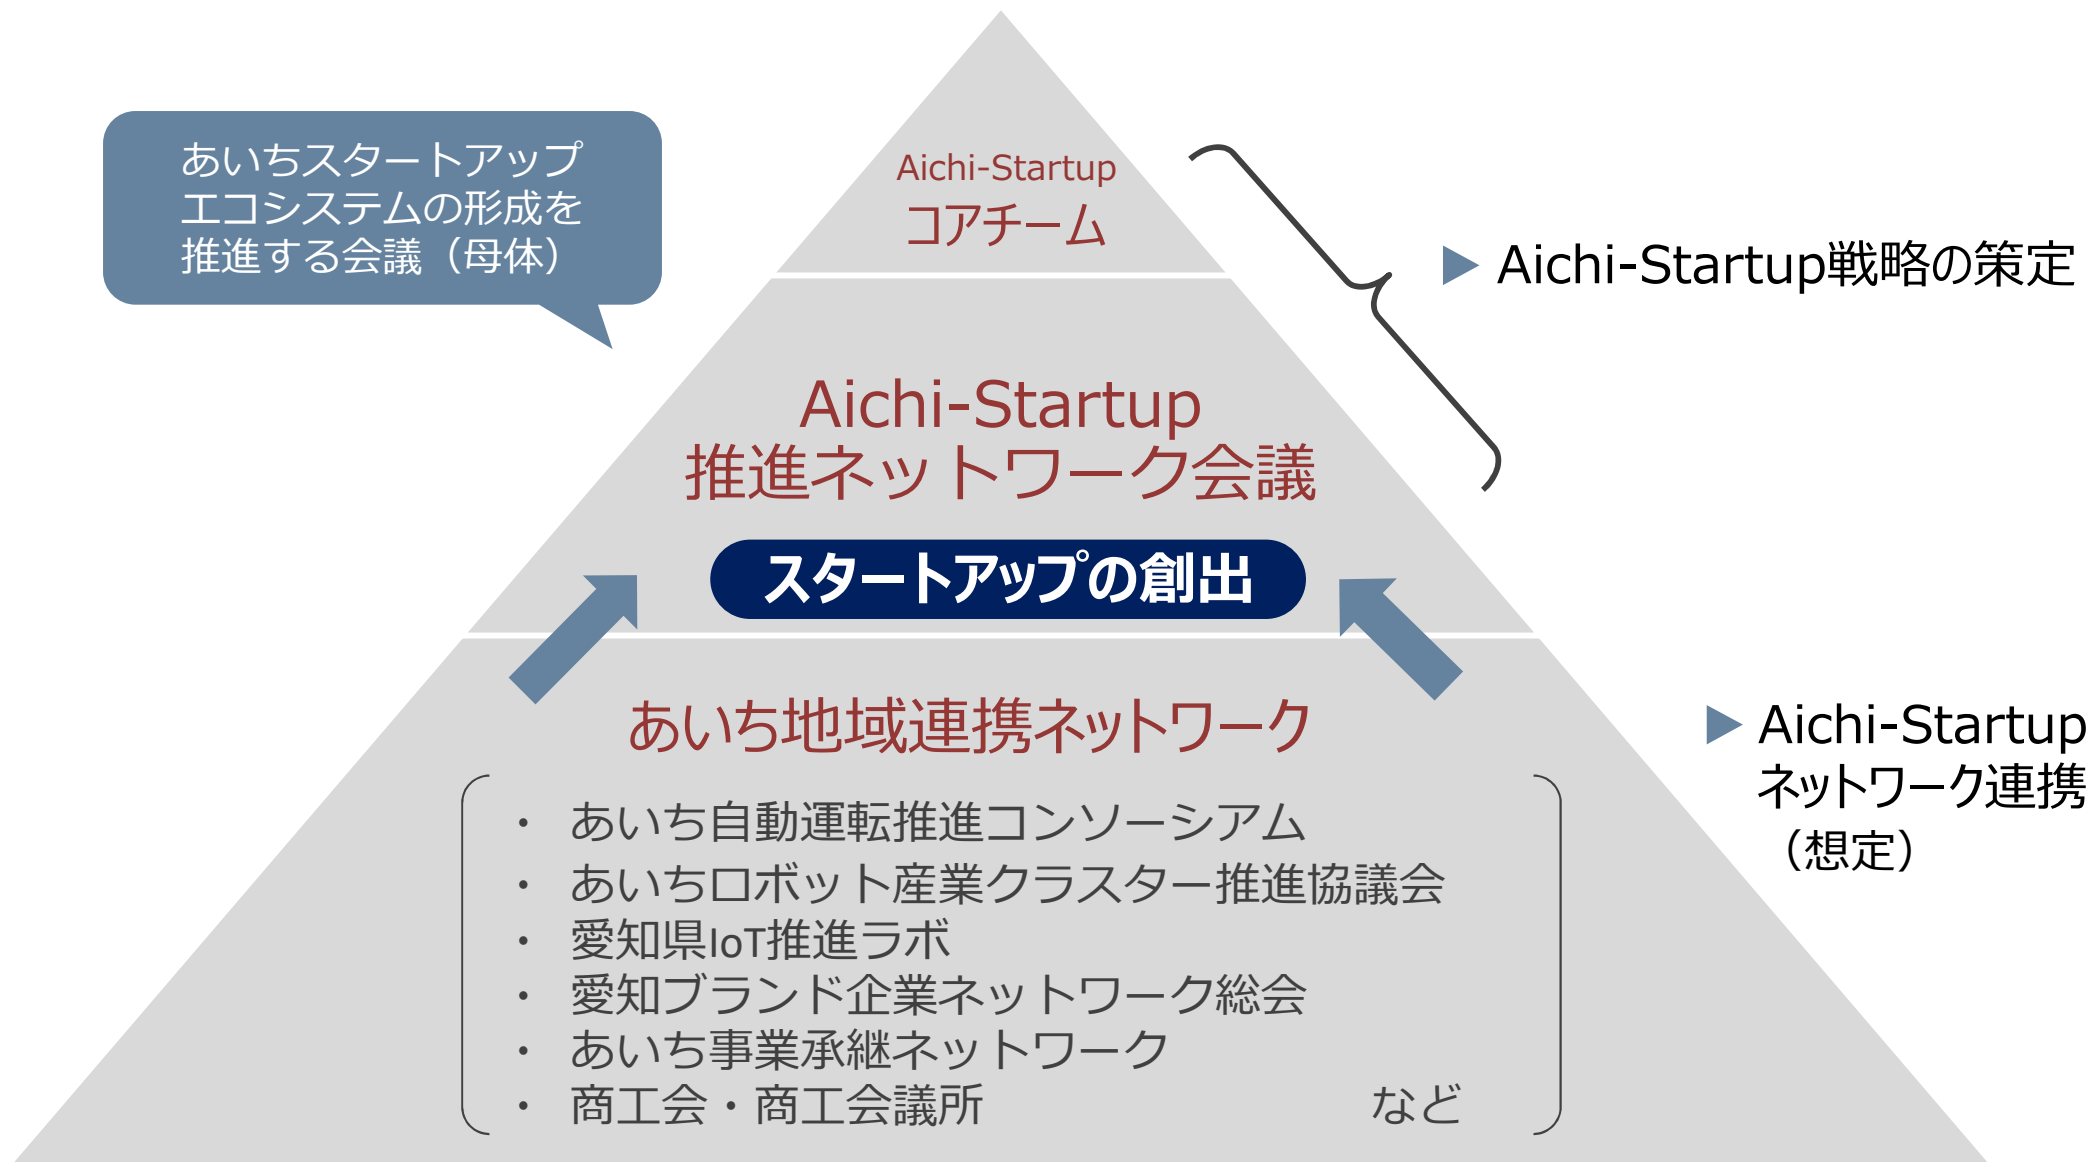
あいちスタートアップエコシステムの形成を推進する会議（母体）

Aichi-Startup
コアチーム

▶ Aichi-Startup戦略の策定

Aichi-Startup
推進ネットワーク会議

スタートアップの創出

あいち地域連携ネットワーク

・ あいち自動運転推進コンソーシアム
・ あいちロボット産業クラスター推進協議会
・ 愛知県IoT推進ラボ
・ 愛知ブランド企業ネットワーク総会
・ あいち事業承継ネットワーク
・ 商工会・商工会議所 など

▶ Aichi-Startup ネットワーク連携（想定）